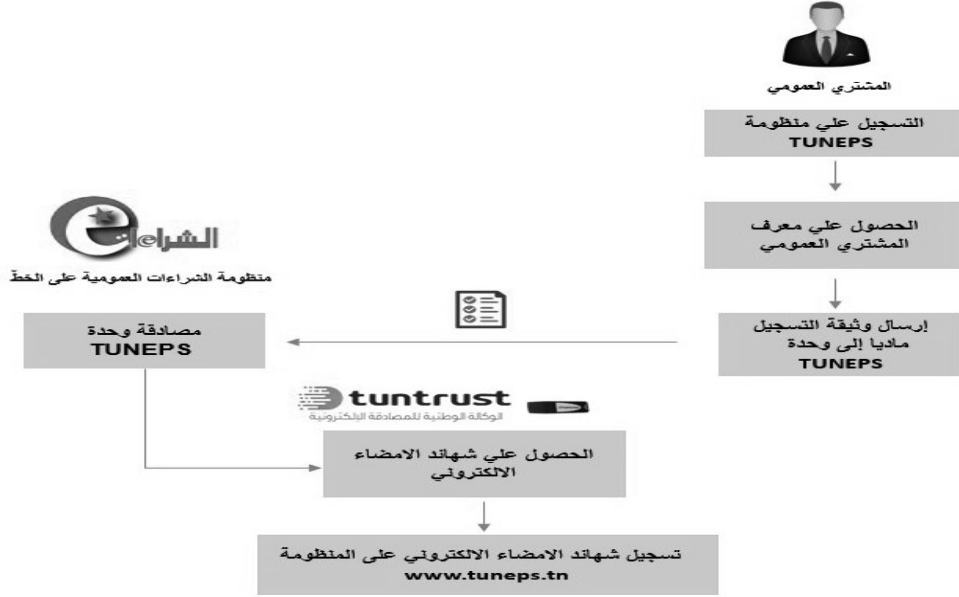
المشتري العمومي

التسجيل علي منظومة TUNEPS

الحصول علي معرف المشتري العمومي

إرسال وثيقة التسجيل ماديا إلى وحدة TUNEPS

الشراءات

منظومة الشراءات العمومية على الخط

مصادقة وحدة TUNEPS

tuntrust
الوكالة الوطنية للمصادقة الإلكترونية

الحصول علي شهائد الامضاء الالكتروني

تسجيل شهائد الامضاء الالكتروني على المنظومة www.tuneps.tn